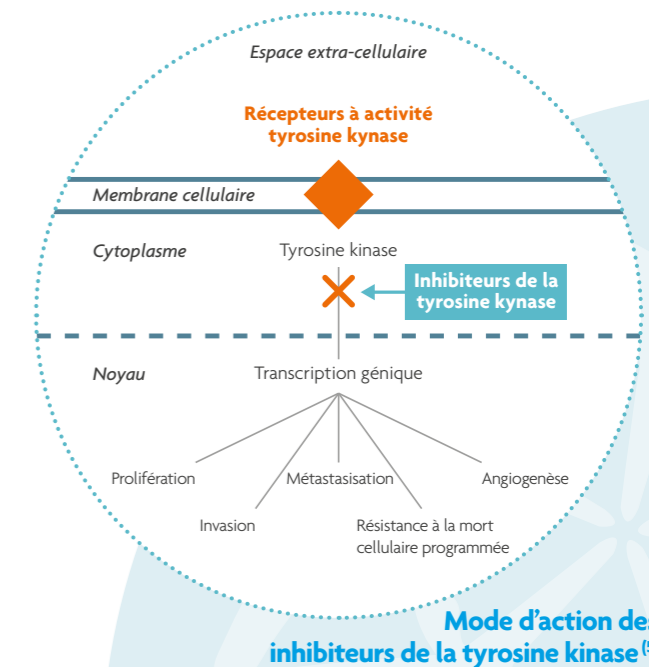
Espace extra-cellulaire

Récepteurs à activité tyrosine kynase

Membrane cellulaire

Cytoplasme

Tyrosine kinase

Inhibiteurs de la tyrosine kynase

Noyau

Transcription génique

Prolifération

Métastasisation

Angiogenèse

Invasion

Résistance à la mort cellulaire programmée

Mode d'action de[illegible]
inhibiteurs de la tyrosine kinase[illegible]